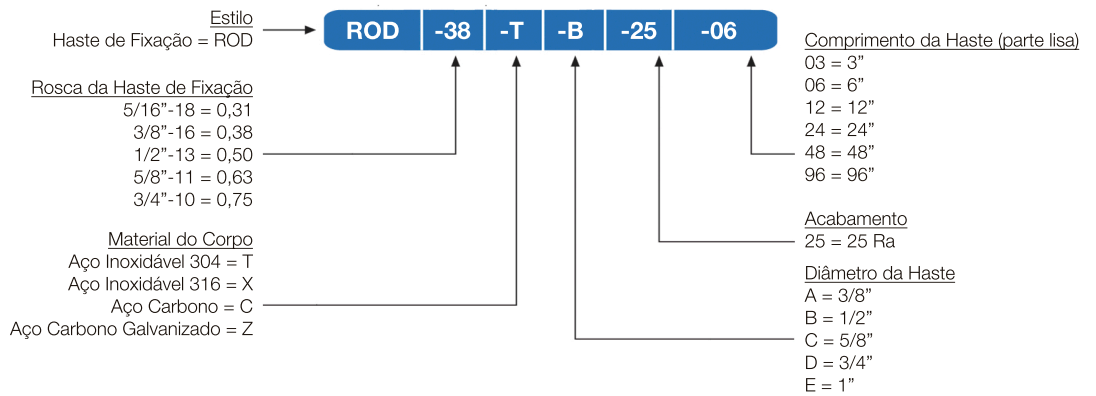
Estilo
Haste de Fixação = ROD

| ROD | -38 | -T | -B | -25 | -06 |
|---|---|---|---|---|---|

Rosca da Haste de Fixação
5/16"-18 = 0,31
3/8"-16 = 0,38
1/2"-13 = 0,50
5/8"-11 = 0,63
3/4"-10 = 0,75

Material do Corpo
Aço Inoxidável 304 = T
Aço Inoxidável 316 = X
Aço Carbono = C
Aço Carbono Galvanizado = Z

Comprimento da Haste (parte lisa)
03 = 3"
06 = 6"
12 = 12"
24 = 24"
48 = 48"
96 = 96"

Acabamento
25 = 25 Ra

Diâmetro da Haste
A = 3/8"
B = 1/2"
C = 5/8"
D = 3/4"
E = 1"